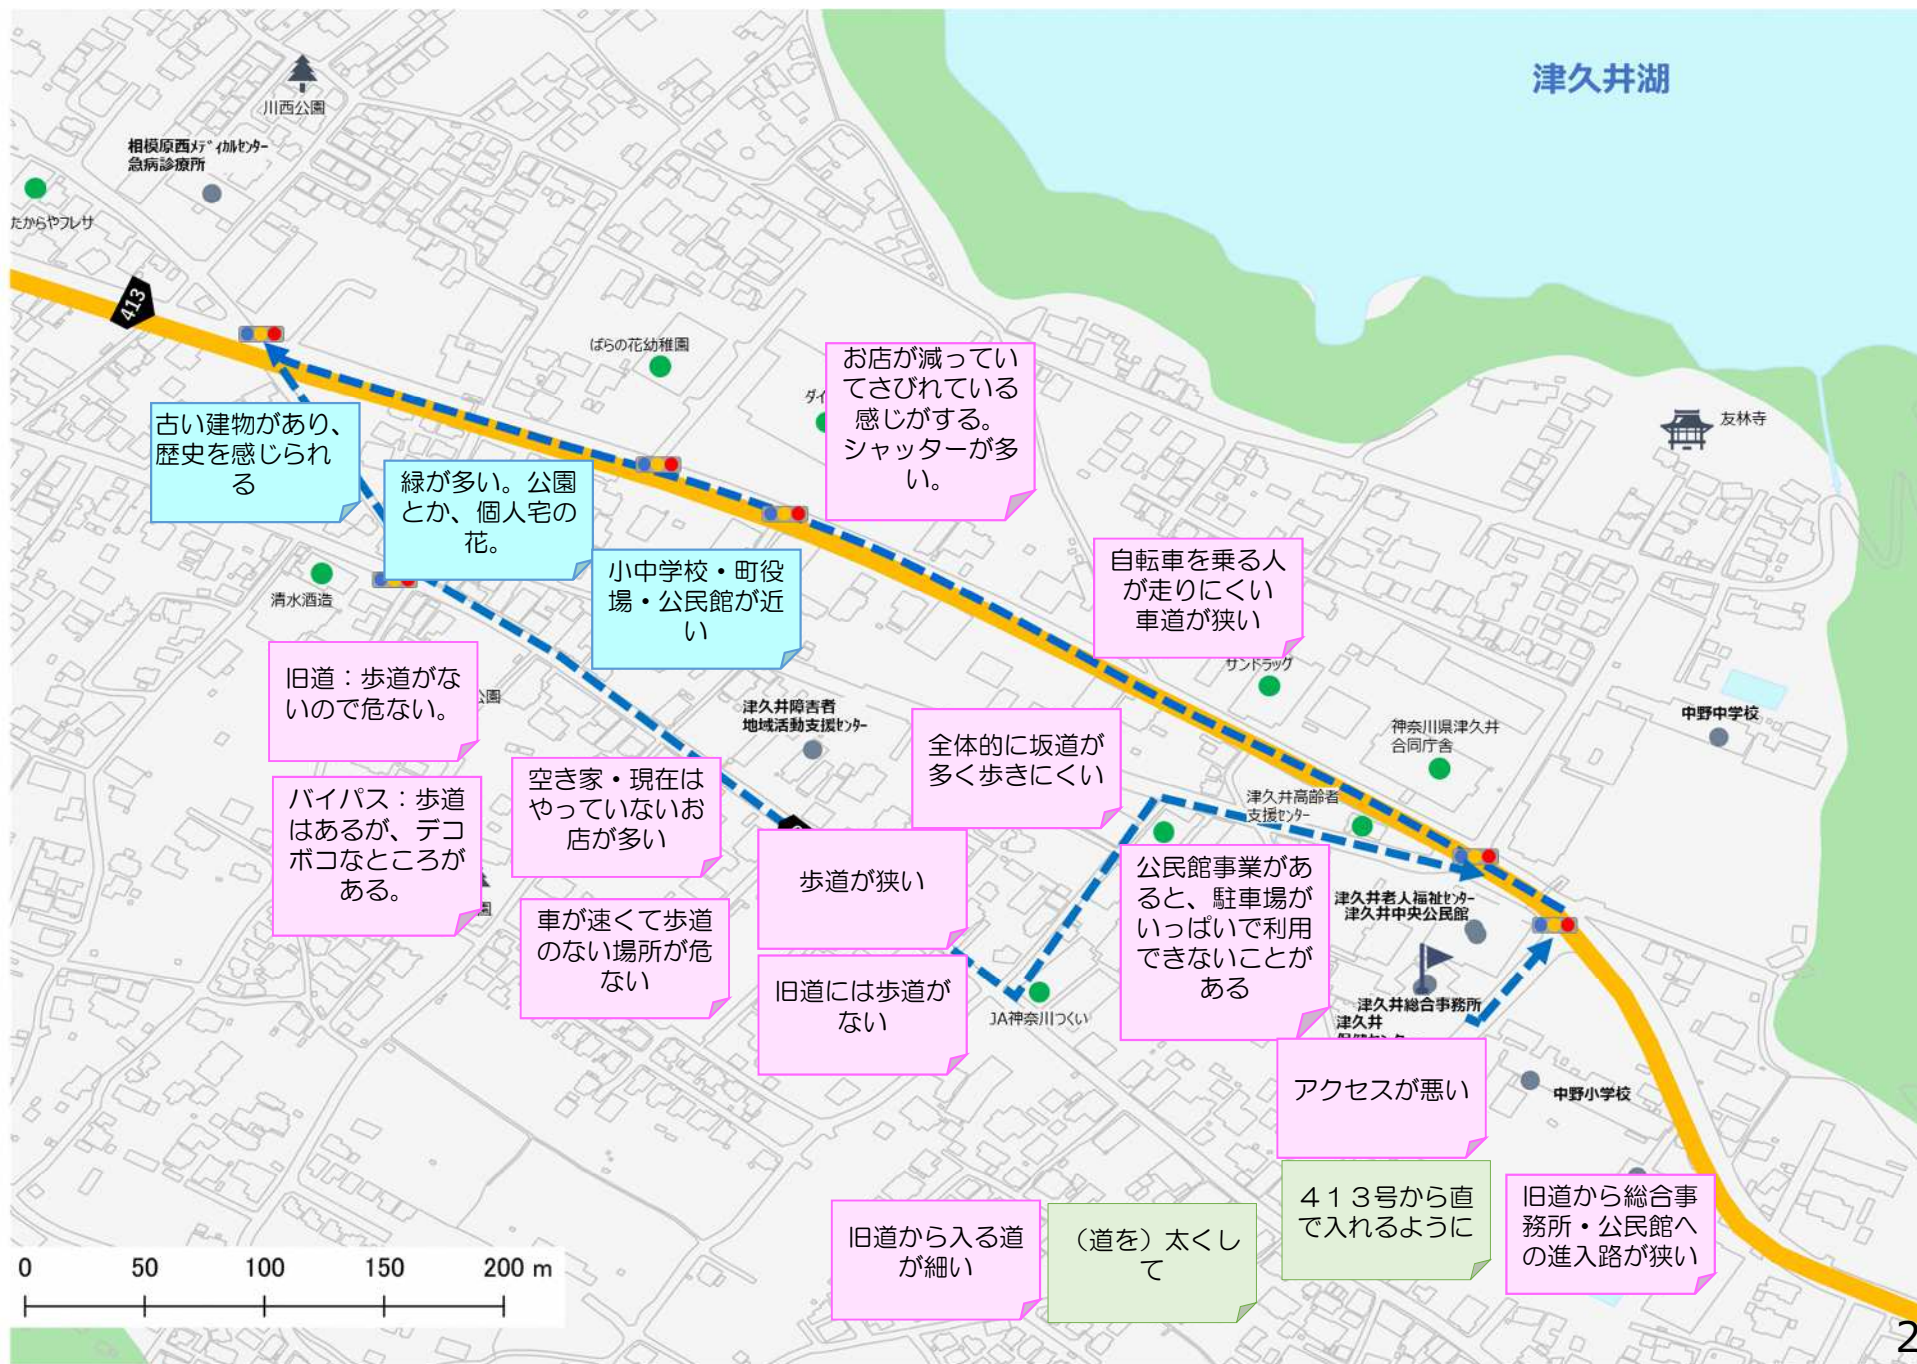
津久井湖

川西公園

相模原西ﾒﾃﾞｨｶﾙｾﾝﾀｰ
急病診療所

たからやフレサ

413

ばらの花幼稚園

ダイ

友林寺

古い建物があり、歴史を感じられる

緑が多い。公園とか、個人宅の花。

お店が減っていてさびれている感じがする。シャッターが多い。

自転車を乗る人が走りにくい車道が狭い

小中学校・町役場・公民館が近い

清水酒造

旧道：歩道がないので危ない。

公園

津久井障害者
地域活動支援ｾﾝﾀｰ

サンドラッグ

神奈川県津久井
合同庁舎

中野中学校

全体的に坂道が多く歩きにくい

津久井高齢者
支援ｾﾝﾀｰ

バイパス：歩道はあるが、デコボコなところがある。

空き家・現在はやっていないお店が多い

歩道が狭い

公民館事業があると、駐車場がいっぱいで利用できないことがある

津久井老人福祉ｾﾝﾀｰ
津久井中央公民館

車が速くて歩道のない場所が危ない

旧道には歩道がない

JA神奈川つくい

津久井総合事務所
津久井

アクセスが悪い

中野小学校

旧道から入る道が細い

（道を）太くして

４１３号から直で入れるように

旧道から総合事務所・公民館への進入路が狭い

0 50 100 150 200 m

2